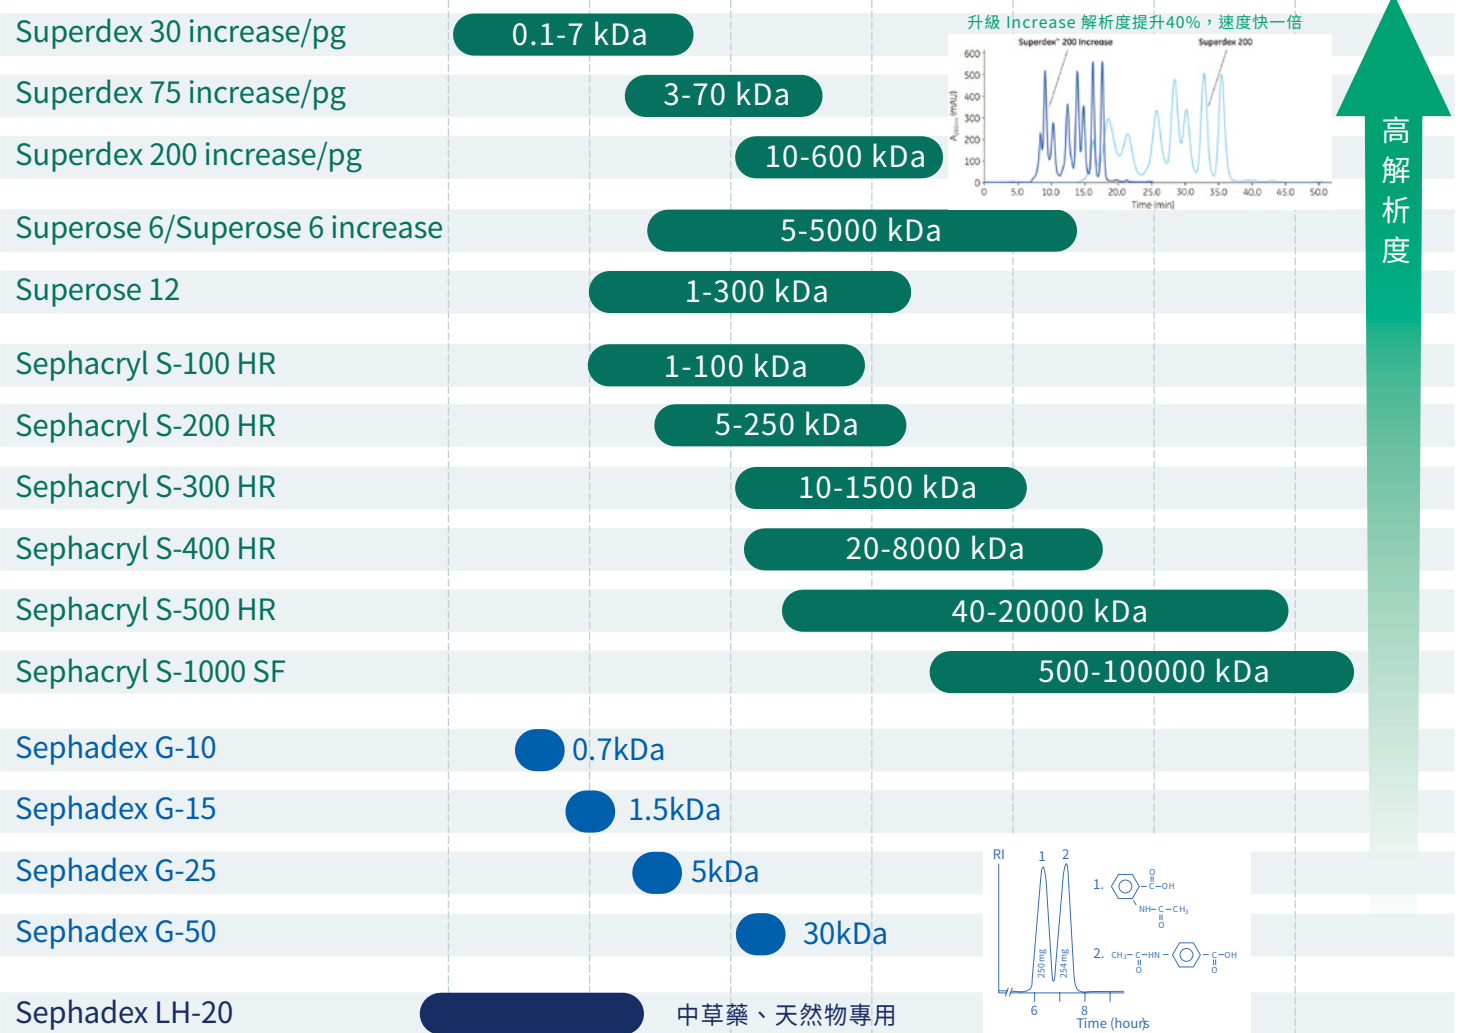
Superdex 30 increase/pg
0.1-7 kDa
Superdex 75 increase/pg
3-70 kDa
Superdex 200 increase/pg
10-600 kDa
升級 Increase 解析度提升40%，速度快一倍
Superdex™ 200 Increase
Superdex 200
600
500
400
300
200
100
0
A280nm (mAU)
0 5.0 10.0 15.0 20.0 25.0 30.0 35.0 40.0 45.0 50.0
Time (min)
Superose 6/Superose 6 increase
5-5000 kDa
Superose 12
1-300 kDa
Sephacryl S-100 HR
1-100 kDa
Sephacryl S-200 HR
5-250 kDa
Sephacryl S-300 HR
10-1500 kDa
Sephacryl S-400 HR
20-8000 kDa
Sephacryl S-500 HR
40-20000 kDa
Sephacryl S-1000 SF
500-100000 kDa
高解析度
Sephadex G-10
0.7kDa
Sephadex G-15
1.5kDa
Sephadex G-25
5kDa
Sephadex G-50
30kDa
RI
1 2
250 mg
254 mg
1. $C(=O)-OH$ NH$-C(=O)-CH_3$
2. $CH_3-C(=O)-HN-$ $-C(=O)-OH$
6 8
Time (hours)
Sephadex LH-20
中草藥、天然物專用